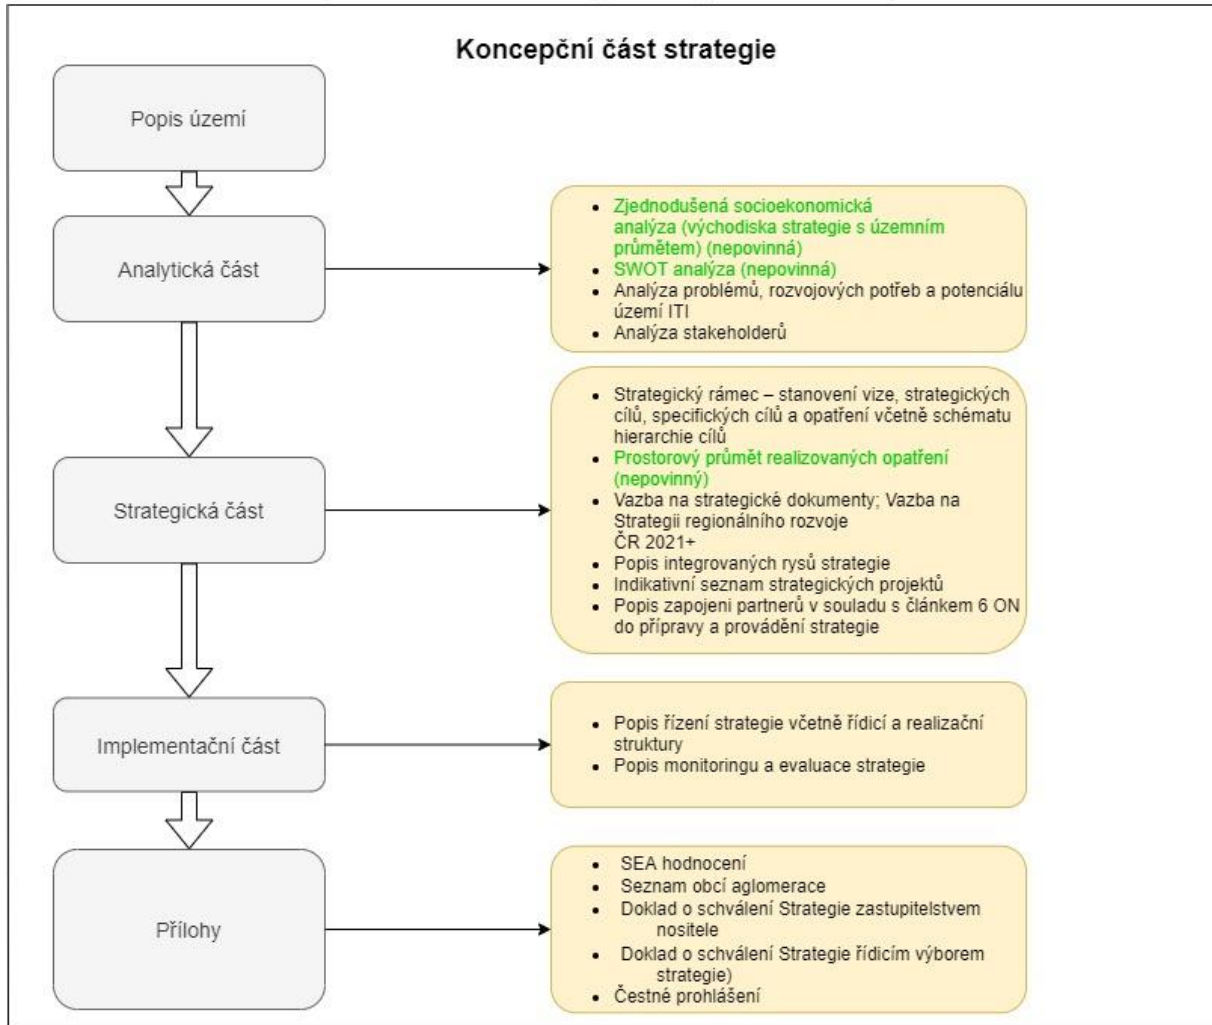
Koncepční část strategie

Popis území

Analytická část

- Zjednodušená socioekonomická analýza (východiska strategie s územním průmětem) (nepovinná)
- SWOT analýza (nepovinná)
- Analýza problémů, rozvojových potřeb a potenciálu území ITI
- Analýza stakeholderů

Strategická část

- Strategický rámec – stanovení vize, strategických cílů, specifických cílů a opatření včetně schématu hierarchie cílů
- Prostorový průmět realizovaných opatření (nepovinný)
- Vazba na strategické dokumenty; Vazba na Strategii regionálního rozvoje ČR 2021+
- Popis integrovaných rysů strategie
- Indikativní seznam strategických projektů
- Popis zapojeni partnerů v souladu s článkem 6 ON do přípravy a provádění strategie

Implementační část

- Popis řízení strategie včetně řídicí a realizační struktury
- Popis monitoringu a evaluace strategie

Přílohy

- SEA hodnocení
- Seznam obcí aglomerace
- Doklad o schválení Strategie zastupitelstvem nositele
- Doklad o schválení Strategie řídicím výborem strategie)
- Čestné prohlášení